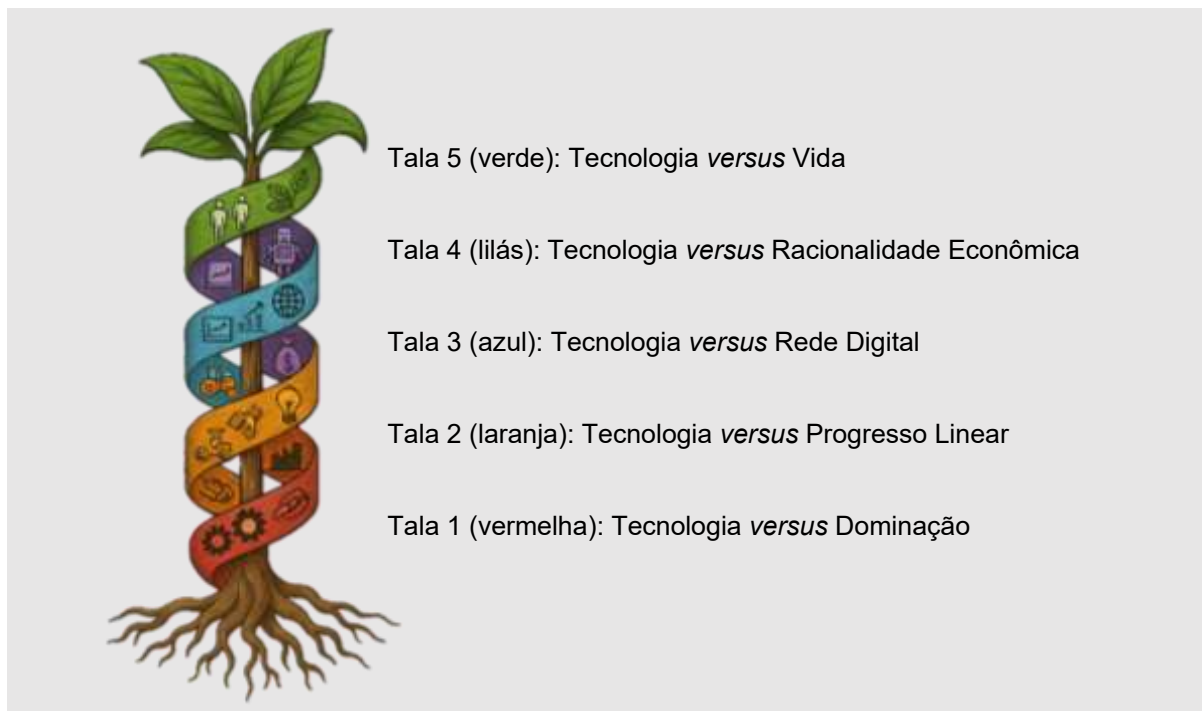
Tala 5 (verde): Tecnologia *versus* Vida

Tala 4 (lilás): Tecnologia *versus* Racionalidade Econômica

Tala 3 (azul): Tecnologia *versus* Rede Digital

Tala 2 (laranja): Tecnologia *versus* Progresso Linear

Tala 1 (vermelha): Tecnologia *versus* Dominação